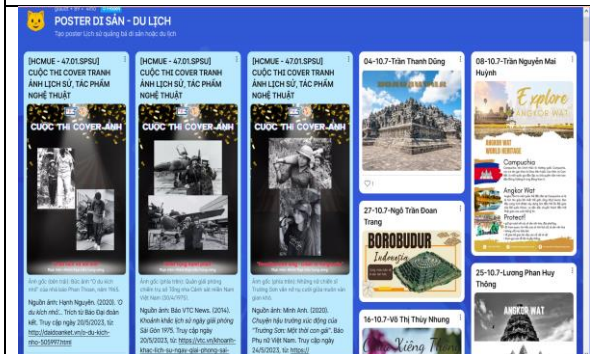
POSTER DI SẢN - DU LỊCH
Tạo poster Lịch sử quảng bá di sản hoặc du lịch

[HCMUE - 47.01.SPSU] CUỘC THI COVER TRANH ẢNH LỊCH SỬ, TÁC PHẨM NGHỆ THUẬT

CUỘC THI COVER ẢNH

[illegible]

Nguồn ảnh: Hạnh Nguyên. (2020). 'Ở du kích nhỏ'... Trích từ Báo Đại đoàn kết. Truy cập ngày 20/5/2023, từ https://daidoanket.vn/o-du-kich-nho-505997.html

[HCMUE - 47.01.SPSU] CUỘC THI COVER TRANH ẢNH LỊCH SỬ, TÁC PHẨM NGHỆ THUẬT

CUỘC THI COVER ẢNH

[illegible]

Nguồn ảnh: Báo VTC News. (2014). Khoảnh khắc lịch sử ngày giải phóng Sài Gòn 1975. Truy cập ngày 20/5/2023, từ: https://vtc.vn/khoanh-khac-lich-su-ngay-giai-phong-sai-

[HCMUE - 47.01.SPSU] CUỘC THI COVER TRANH ẢNH LỊCH SỬ, TÁC PHẨM NGHỆ THUẬT

CUỘC THI COVER ẢNH

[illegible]

Nguồn ảnh: Minh Anh. (2020). Chuyện hậu trường xúc động của "Trường Sơn: Một thời con gái". Báo Phụ nữ Việt Nam. Truy cập ngày 24/5/2023, từ: https://

04-10.7-Trần Thanh Dũng

27-10.7-Ngô Trần Đoan Trang

BOROBUDUR Indonesia

16-10.7-Võ Thị Thúy Nhung

08-10.7-Trần Nguyễn Mai Huỳnh

Explore ANGKOR WAT

ANGKOR WAT WORLD HERITAGE

Campuchia

Angkor Wat

Protect!

25-10.7-Lương Phan Huy Thông

ANGKOR WAT